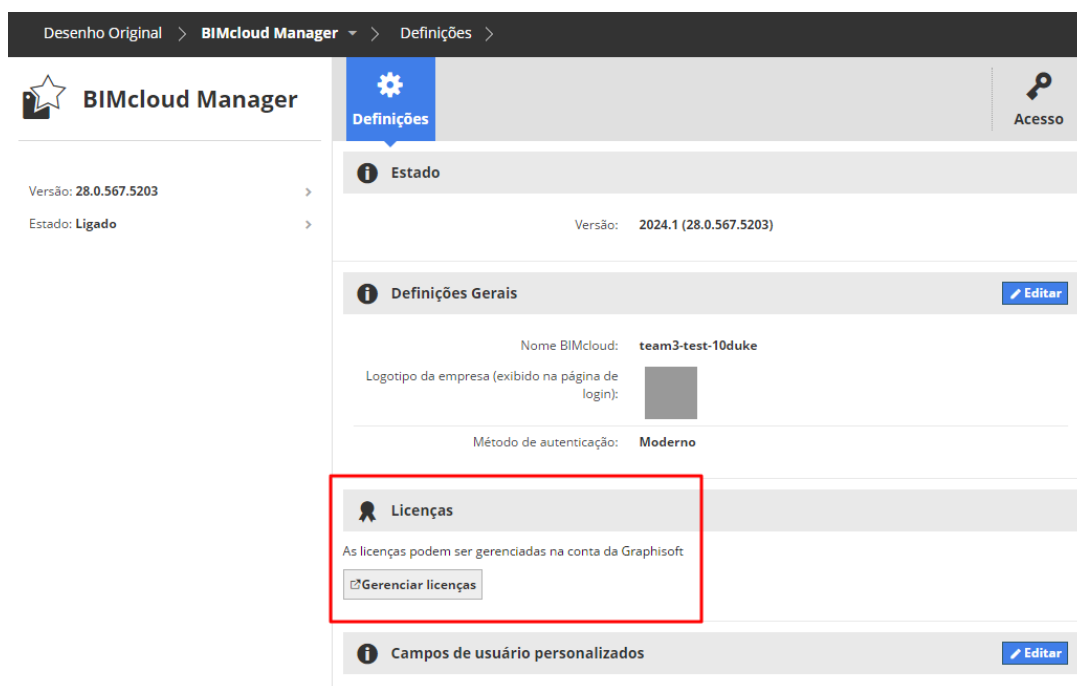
Desenho Original > BIMcloud Manager > Definições >

BIMcloud Manager

Versão: 28.0.567.5203 >

Estado: Ligado >

Definições

Acesso

Estado

Versão: 2024.1 (28.0.567.5203)

Definições Gerais

Editar

Nome BIMcloud: team3-test-10duke

Logotipo da empresa (exibido na página de login):

Método de autenticação: Moderno

Licenças

As licenças podem ser gerenciadas na conta da Graphisoft

Gerenciar licenças

Campos de usuário personalizados

Editar